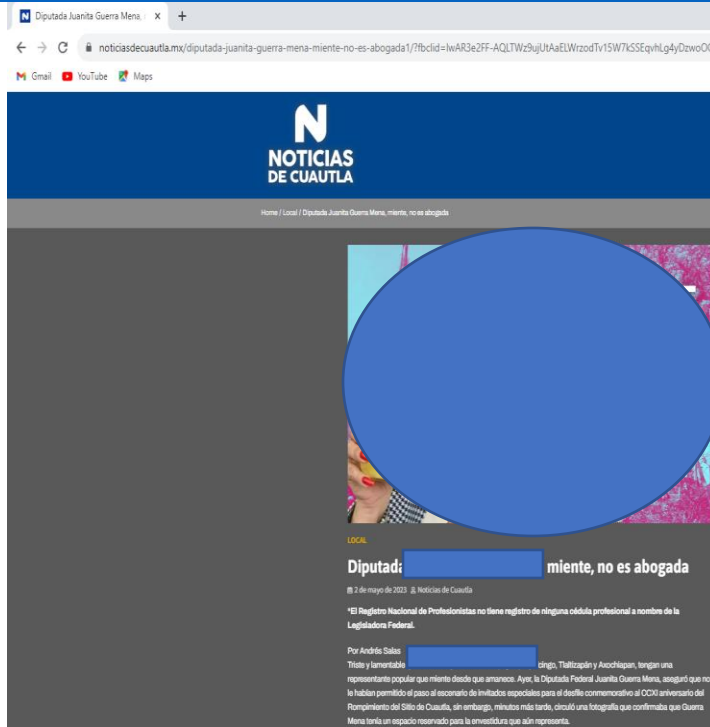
N Diputada Juanita Guerra Mena, X +

noticiasdecuautla.mx/diputada-juanita-guerra-mena-miente-no-es-abogada1/?fbclid=IwAR3e2FF-AQLTWz9ujUtAaELWrzodTv15W7kSSEqvhLg4yDzwoO

Gmail YouTube Maps

N
NOTICIAS
DE CUAUTLA

Home / Local / Diputada Juanita Guerra Mena, miente, no es abogada

LOCAL

Diputada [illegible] miente, no es abogada

2 de mayo de 2023 Noticias de Cuautla

*El Registro Nacional de Profesionistas no tiene registro de ninguna cédula profesional a nombre de la Legisladora Federal.

Por Andrés Salas
Triste y lamentable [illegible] cingo, Tlaltizapán y Axochiapan, tengan una representante popular que miente desde que amanece. Ayer, la Diputada Federal Juanita Guerra Mena, aseguró que no le habían permitido el paso al escenario de invitados especiales para el desfile conmemorativo al CCXI aniversario del Rompimiento del Sitio de Cuautla, sin embargo, minutos más tarde, circuló una fotografía que confirmaba que Guerra Mena tenía un espacio reservado para la investidura que aún representa.